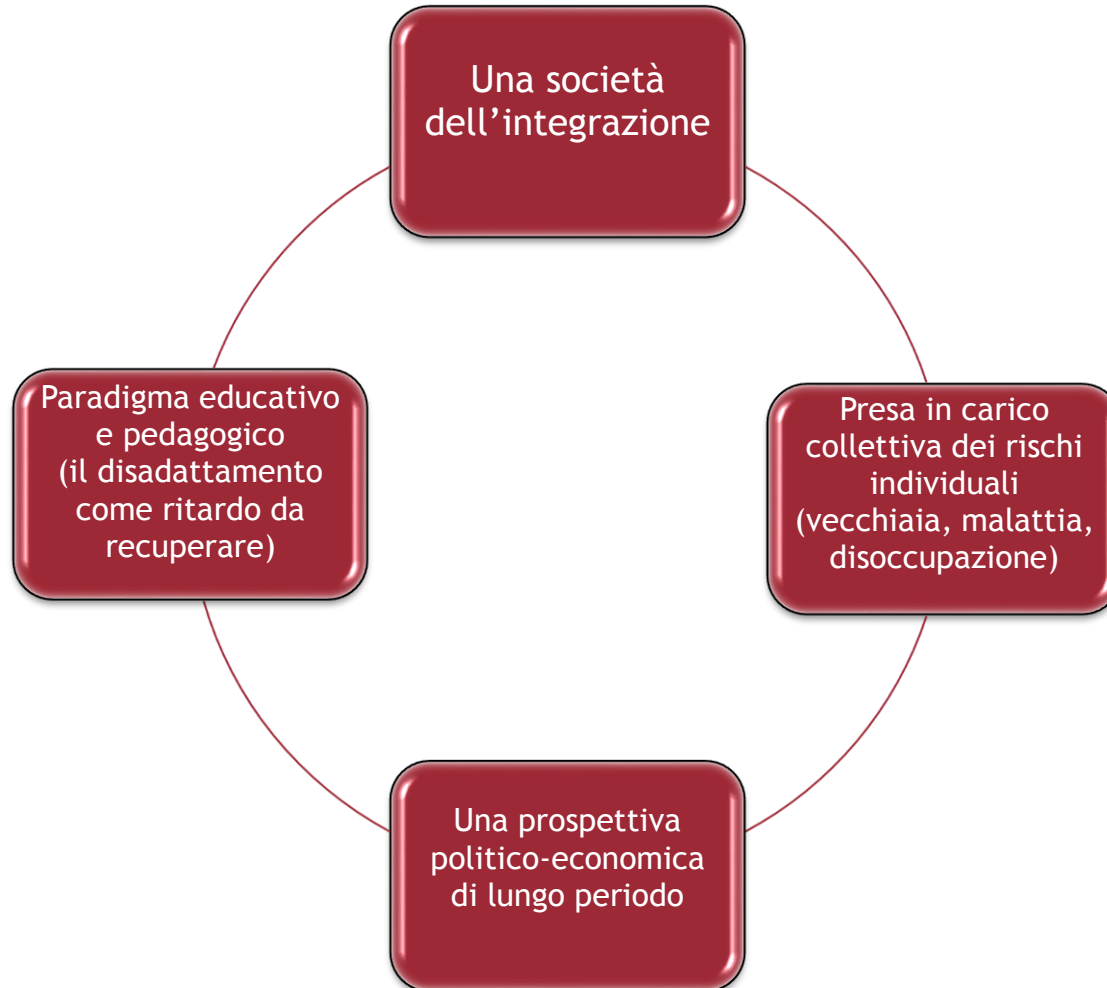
Una società dell’integrazione

Presa in carico collettiva dei rischi individuali (vecchiaia, malattia, disoccupazione)

Una prospettiva politico-economica di lungo periodo

Paradigma educativo e pedagogico (il disadattamento come ritardo da recuperare)